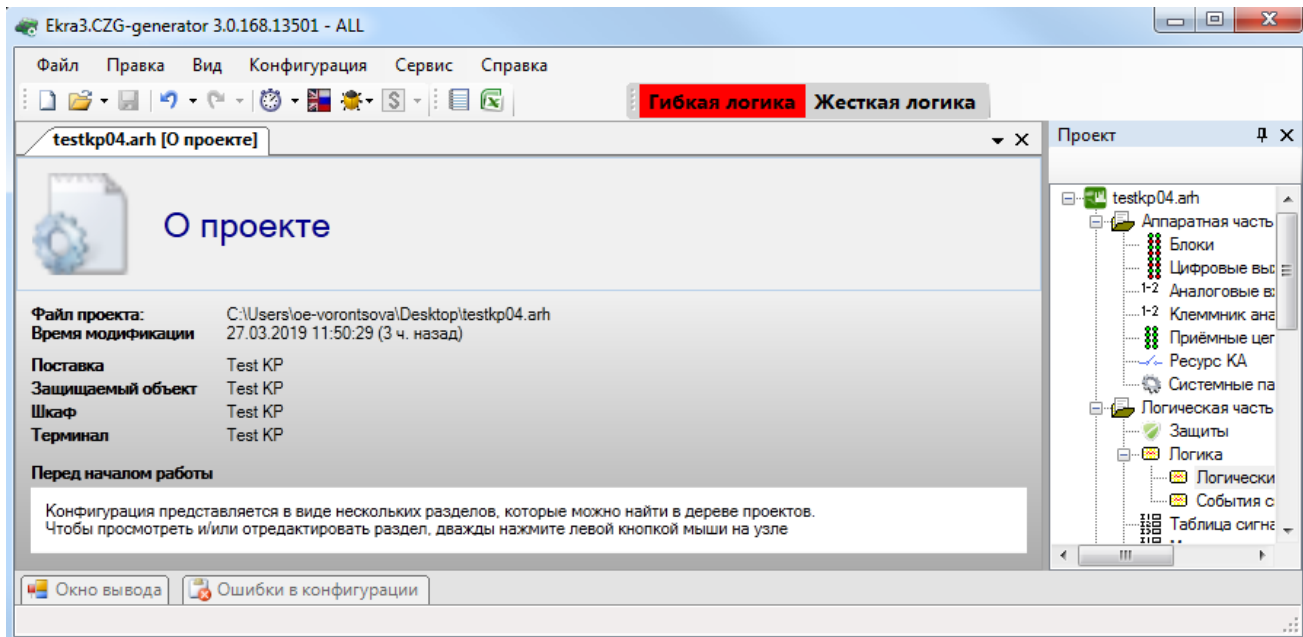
Ekra3.CZG-generator 3.0.168.13501 - ALL

Файл Правка Вид Конфигурация Сервис Справка

Гибкая логика Жесткая логика

testkp04.arh [О проекте]

О проекте

Файл проекта: C:\Users\oe-vorontsova\Desktop\testkp04.arh
Время модификации 27.03.2019 11:50:29 (3 ч. назад)

Поставка Test KP
Защищаемый объект Test KP
Шкаф Test KP
Терминал Test KP

Перед началом работы

Конфигурация представляется в виде нескольких разделов, которые можно найти в дереве проектов.
Чтобы просмотреть и/или отредактировать раздел, дважды нажмите левой кнопкой мыши на узле

Проект

testkp04.arh
Аппаратная часть
Блоки
Цифровые вы
1-2 Аналоговые в
1-2 Клеммник ана
Приёмные цеп
Ресурс КА
Системные па
Логическая часть
Защиты
Логика
Логически
События с
Таблица сигна

Окно вывода Ошибки в конфигурации